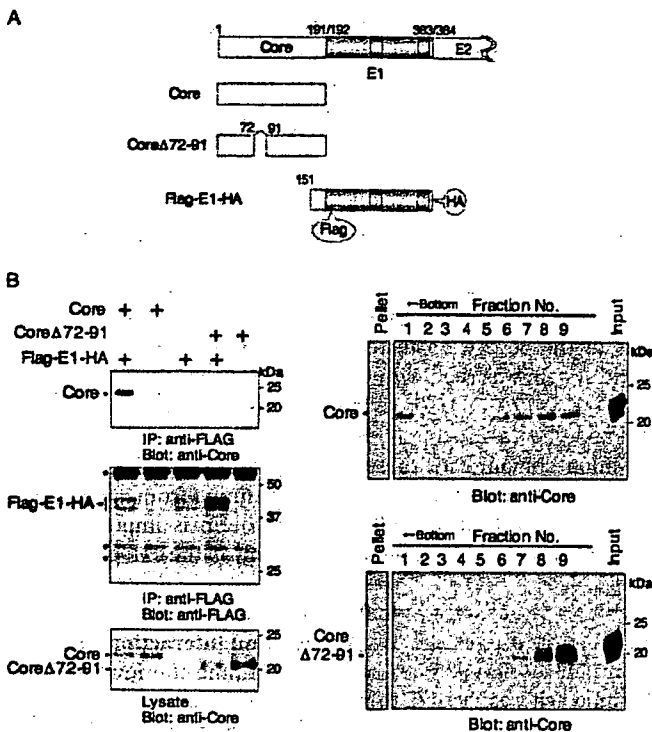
A

1 191/192 383/384
Core E2
E1

Core

CoreΔ72-91 72 91

Flag-E1-HA 151
HA
Flag

B

Core + +
CoreΔ72-91 + +
Flag-E1-HA + + +
kDa
Core 25
20
IP: anti-FLAG
Blot: anti-Core

Flag-E1-HA 50
37
25
IP: anti-FLAG
Blot: anti-FLAG

Core 25
CoreΔ72-91 20
Lysate
Blot: anti-Core

Pellet ←Bottom Fraction No. Input
1 2 3 4 5 6 7 8 9
kDa
25
Core 20
Blot: anti-Core

Pellet ←Bottom Fraction No. Input
1 2 3 4 5 6 7 8 9
kDa
25
Core Δ72-91 20
Blot: anti-Core